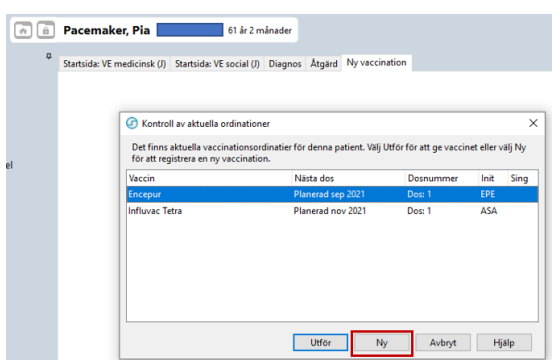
Pacemaker, Pia 61 år 2 månader

Startsida: VE medicinsk (J) Startsida: VE social (J) Diagnos Åtgärd Ny vaccination

el

Kontroll av aktuella ordinationer

Det finns aktuella vaccinationsordinatier för denna patient. Välj Utför för att ge vaccinet eller välj Ny för att registrera en ny vaccination.

| Vaccin | Nästa dos | Dosnummer | Init | Sing |
|---|---|---|---|---|
| Encepur | Planerad sep 2021 | Dos: 1 | EPE | |
| Influvac Tetra | Planerad nov 2021 | Dos: 1 | ASA | |

Utför Ny Avbryt Hjälp